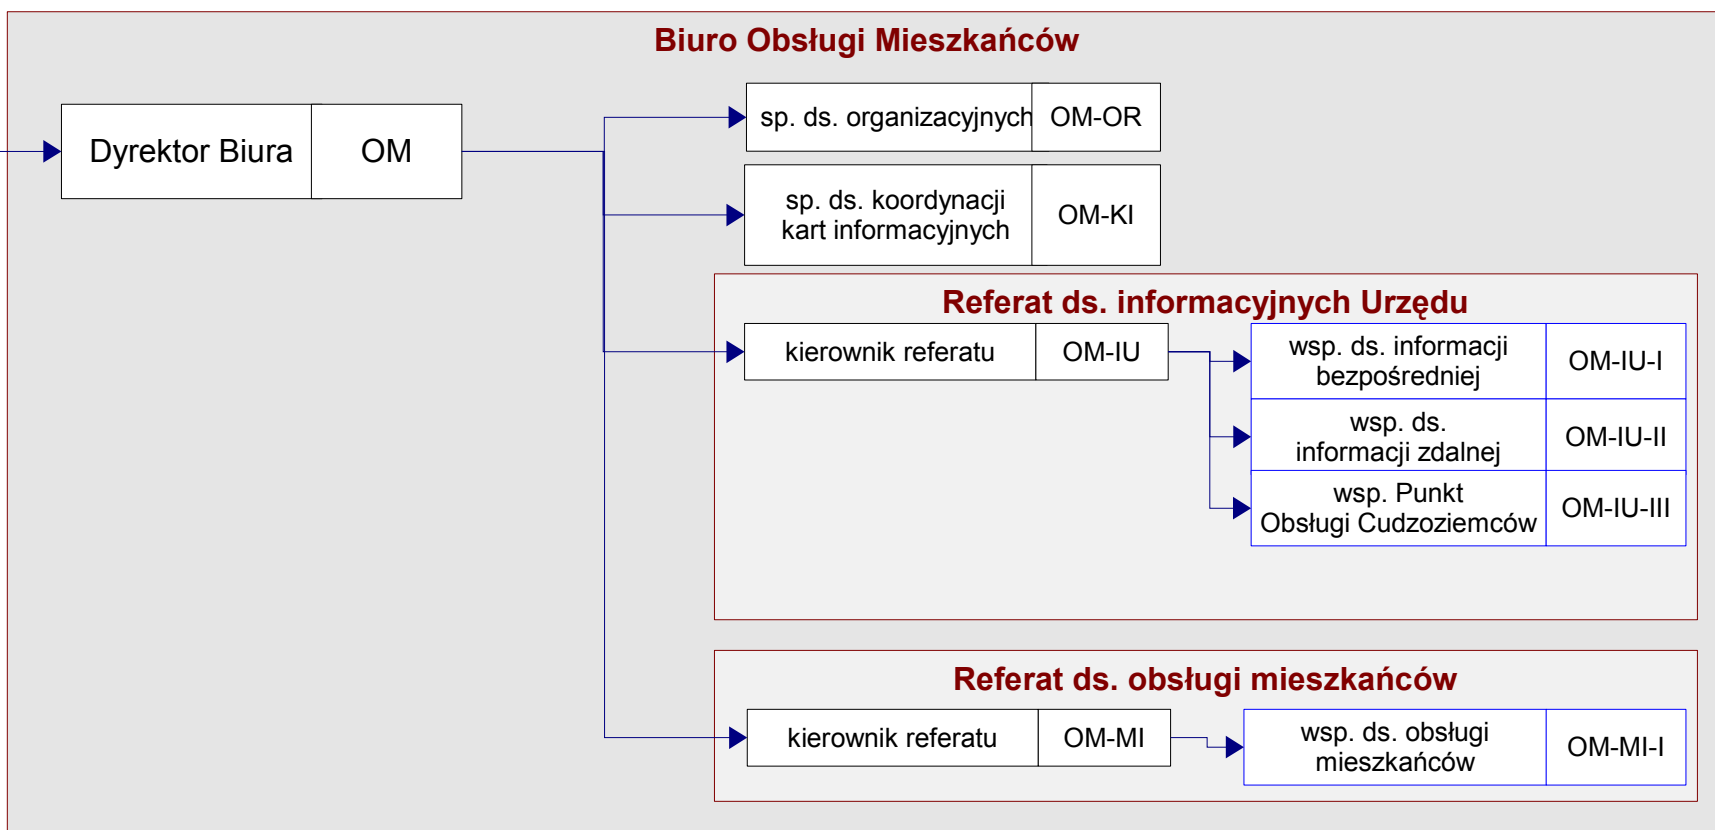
Biuro Obsługi Mieszkańców

Dyrektor Biura | OM

sp. ds. organizacyjnych | OM-OR

sp. ds. koordynacji kart informacyjnych | OM-KI

Referat ds. informacyjnych Urzędu

kierownik referatu | OM-IU

wsp. ds. informacji bezpośredniej | OM-IU-I

wsp. ds. informacji zdalnej | OM-IU-II

wsp. Punkt Obsługi Cudzoziemców | OM-IU-III

Referat ds. obsługi mieszkańców

kierownik referatu | OM-MI

wsp. ds. obsługi mieszkańców | OM-MI-I